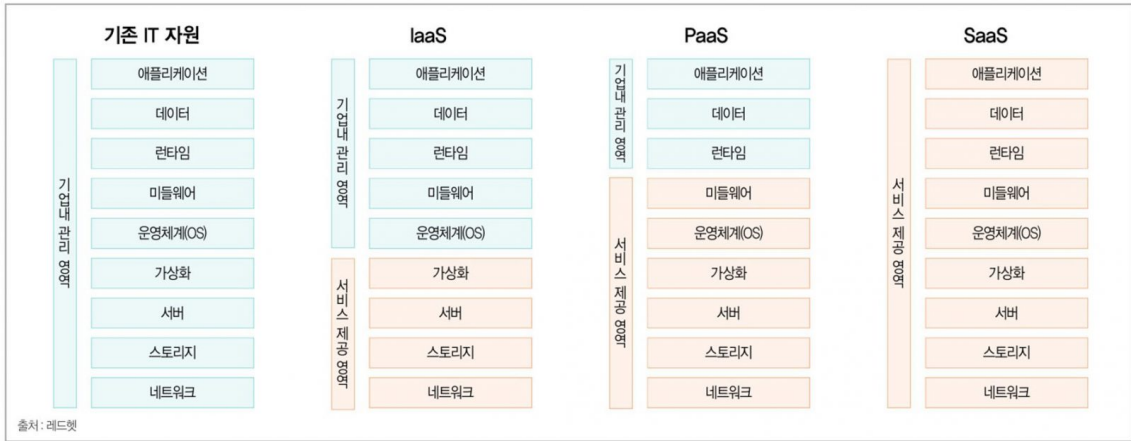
기존 IT 자원

기업내 관리 영역

애플리케이션
데이터
런타임
미들웨어
운영체계(OS)
가상화
서버
스토리지
네트워크

IaaS

기업내 관리 영역

애플리케이션
데이터
런타임
미들웨어
운영체계(OS)

서비스 제공 영역

가상화
서버
스토리지
네트워크

PaaS

기업내 관리 영역

애플리케이션
데이터
런타임

서비스 제공 영역

미들웨어
운영체계(OS)
가상화
서버
스토리지
네트워크

SaaS

서비스 제공 영역

애플리케이션
데이터
런타임
미들웨어
운영체계(OS)
가상화
서버
스토리지
네트워크

출처 : 레드햇